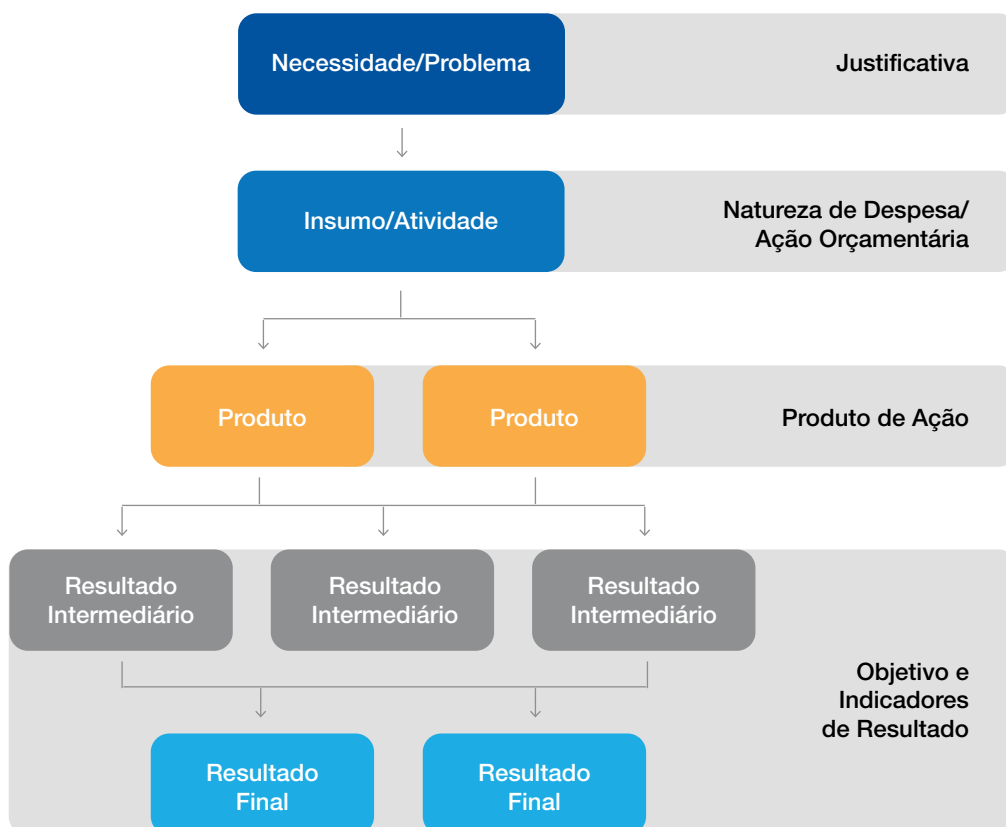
Necessidade/Problema

Justificativa

Insumo/Atividade

Natureza de Despesa/ Ação Orçamentária

Produto

Produto

Produto de Ação

Resultado Intermediário

Resultado Intermediário

Resultado Intermediário

Objetivo e Indicadores de Resultado

Resultado Final

Resultado Final